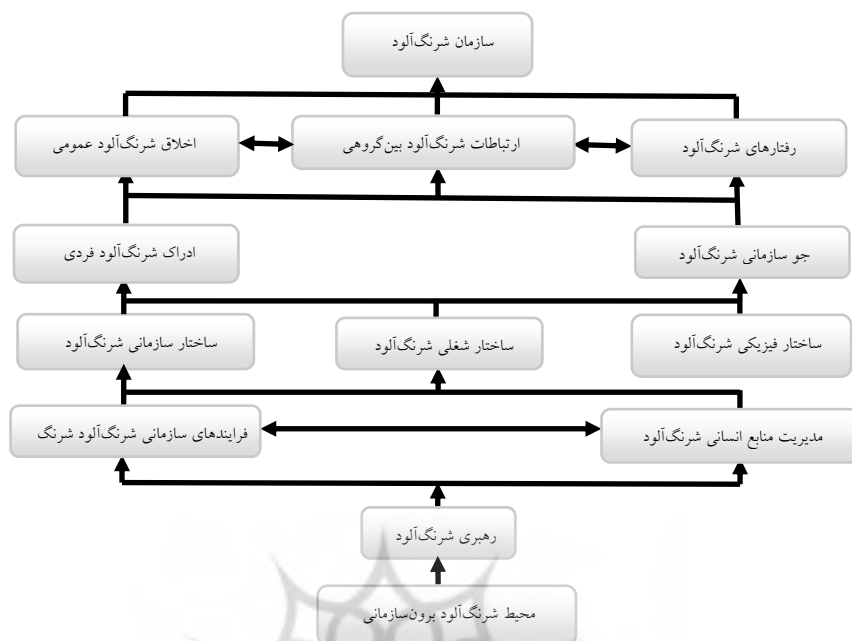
سازمان شرنگ‌آلود

رفتارهای شرنگ‌آلود

ارتباطات شرنگ‌آلود بین‌گروهی

اخلاق شرنگ‌آلود عمومی

جو سازمانی شرنگ‌آلود

ادراک شرنگ‌آلود فردی

ساختار فیزیکی شرنگ‌آلود

ساختار شغلی شرنگ‌آلود

ساختار سازمانی شرنگ‌آلود

مدیریت منابع انسانی شرنگ‌آلود

فرایندهای سازمانی شرنگ‌آلود شرنگ

رهبری شرنگ‌آلود

محیط شرنگ‌آلود برون‌سازمانی